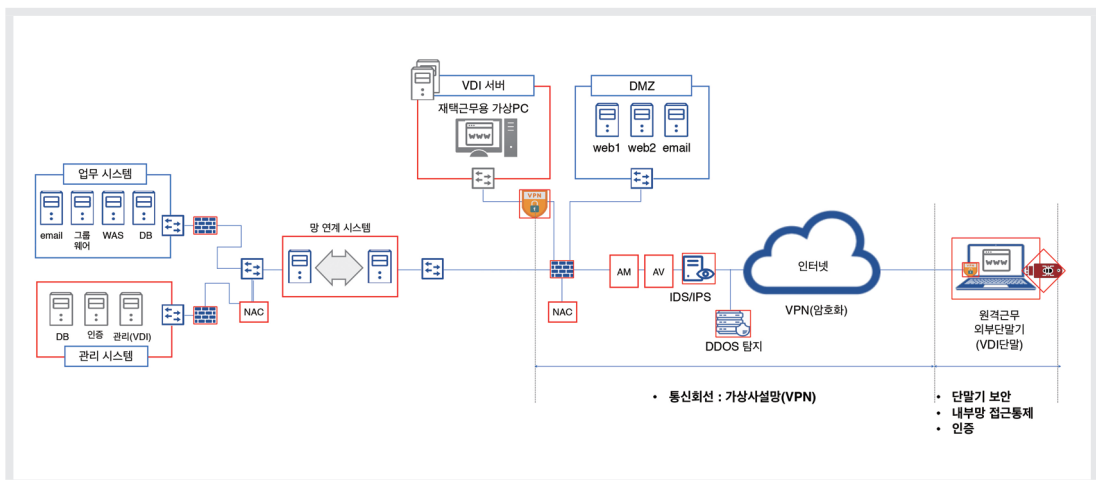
VDI 서버
재택근무용 가상PC
www

DMZ
web1 web2 email

업무 시스템
email 그룹웨어 WAS DB

관리 시스템
DB 인증 관리(VDI)

NAC

망 연계 시스템

VPN

NAC

AM AV

IDS/IPS

DDOS 탐지

인터넷

VPN(암호화)

www

원격근무
외부단말기
(VDI단말)

• 통신회선 : 가상사설망(VPN)

• 단말기 보안
• 내부망 접근통제
• 인증